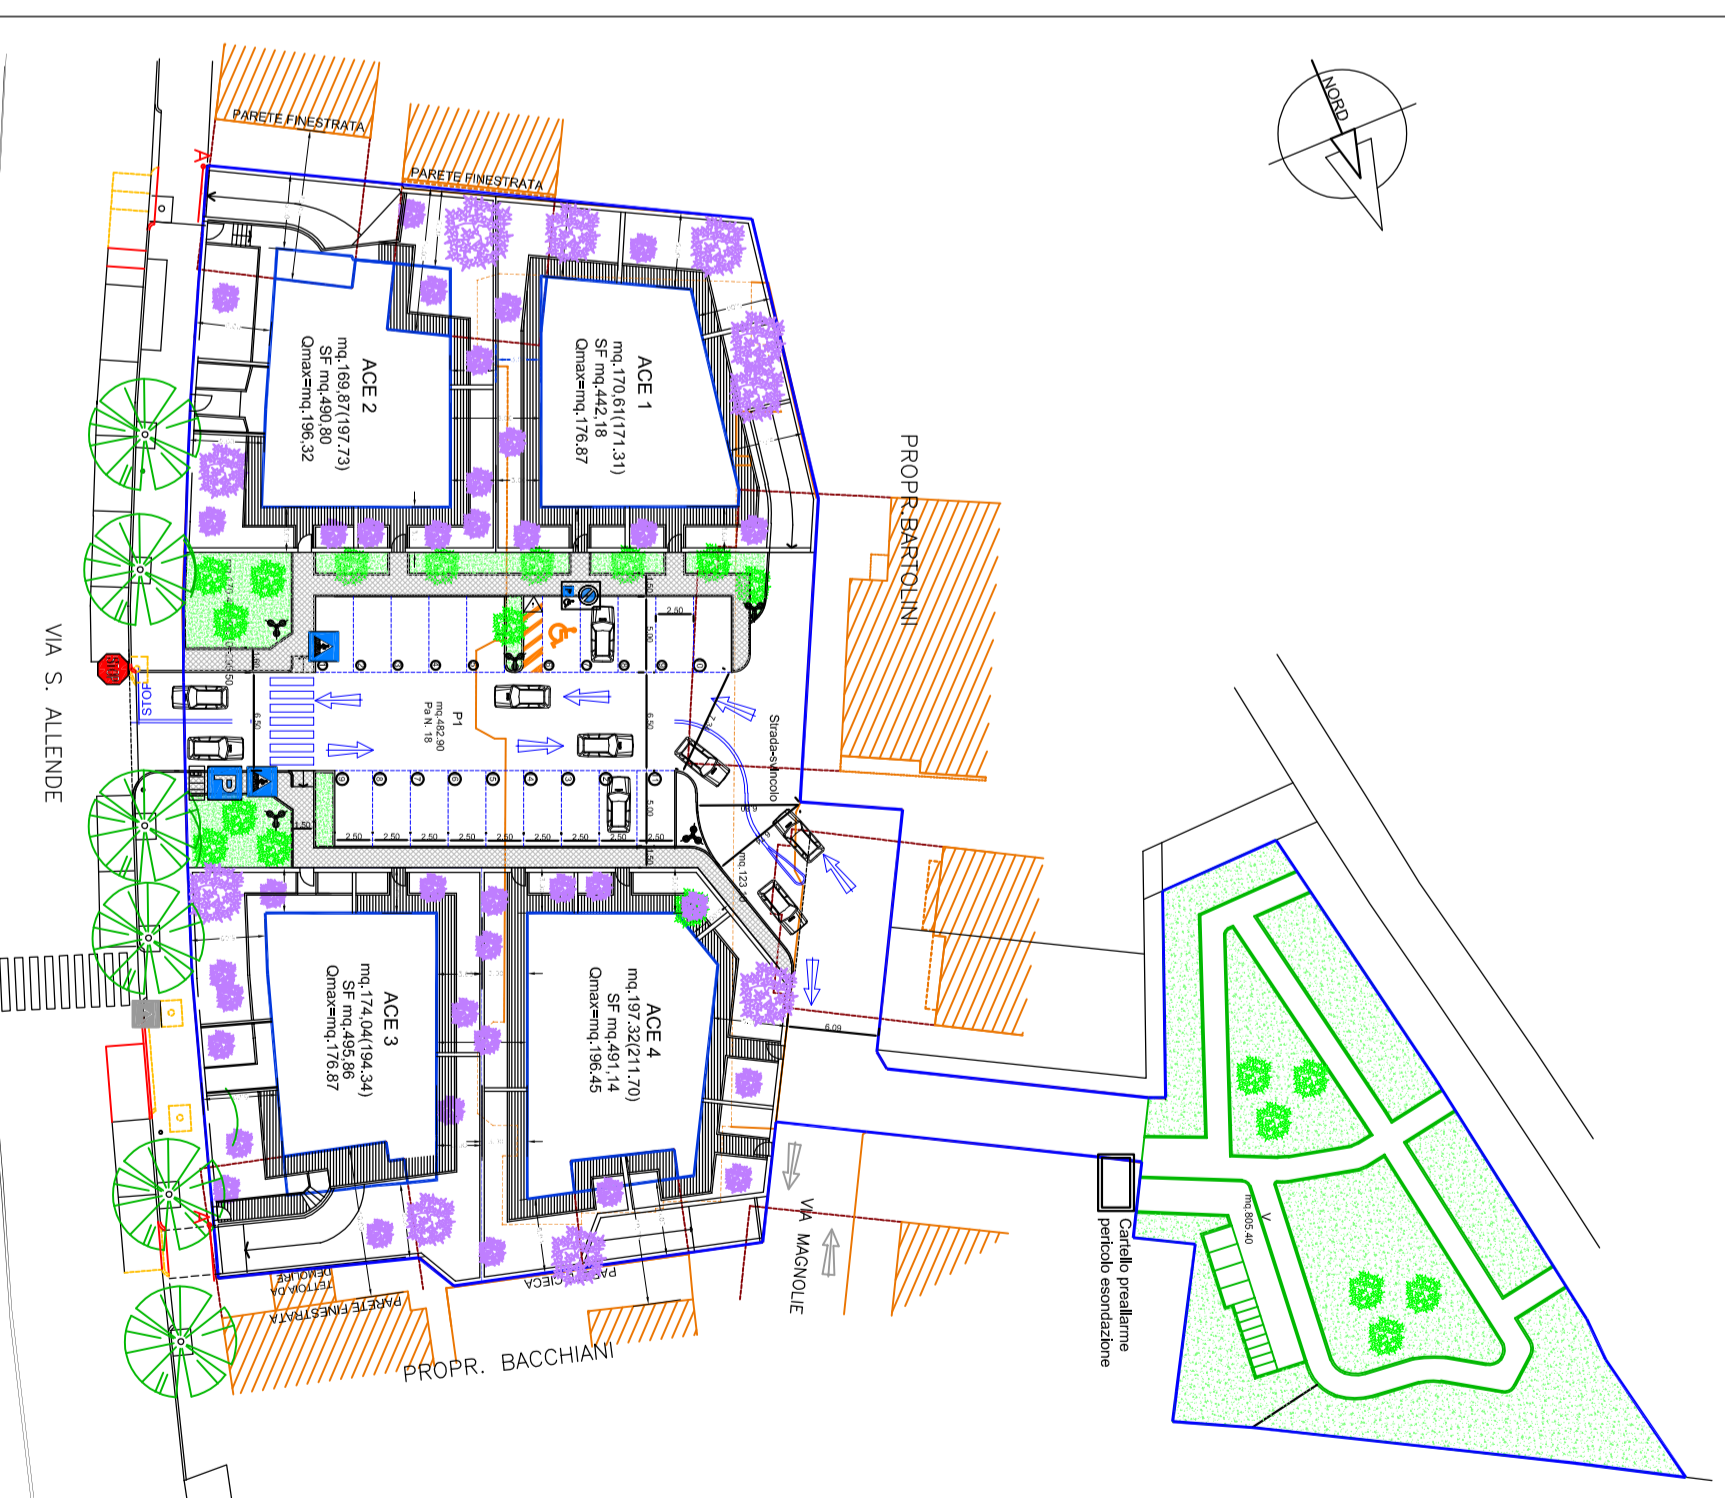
NORD

PARETE FINESTRATA

PARETE FINESTRATA

A

ACE 2
mq.169,87(197,73)
SF mq.490,80
Qmax=mq.196,32

ACE 1
mq.170,61(171,31)
SF mq.442,18
Qmax=mq.176,87

PROPR. BARTOLINI

VIA S. ALLENDE

STOP

P1
mq.482,90
Pa N. 18

Strada-svincolo

2,50
5,00
6,50
2,50 2,50 2,50 2,50 2,50 2,50 2,50 2,50 2,50
1,50
mq.123

ACE 3
mq.174,04(194,34)
SF mq.495,86
Qmax=mq.176,87

ACE 4
mq.197,32(211,70)
SF mq.491,14
Qmax=mq.196,45

6,09

VIA MAGNOLIE

Cartello preallarme pericolo esondazione

mq.805,40

TETTOIA DA DEMOLIRE

PARETE FINESTRATA

PARETE CIECA

PROPR. BACCHIANI

A